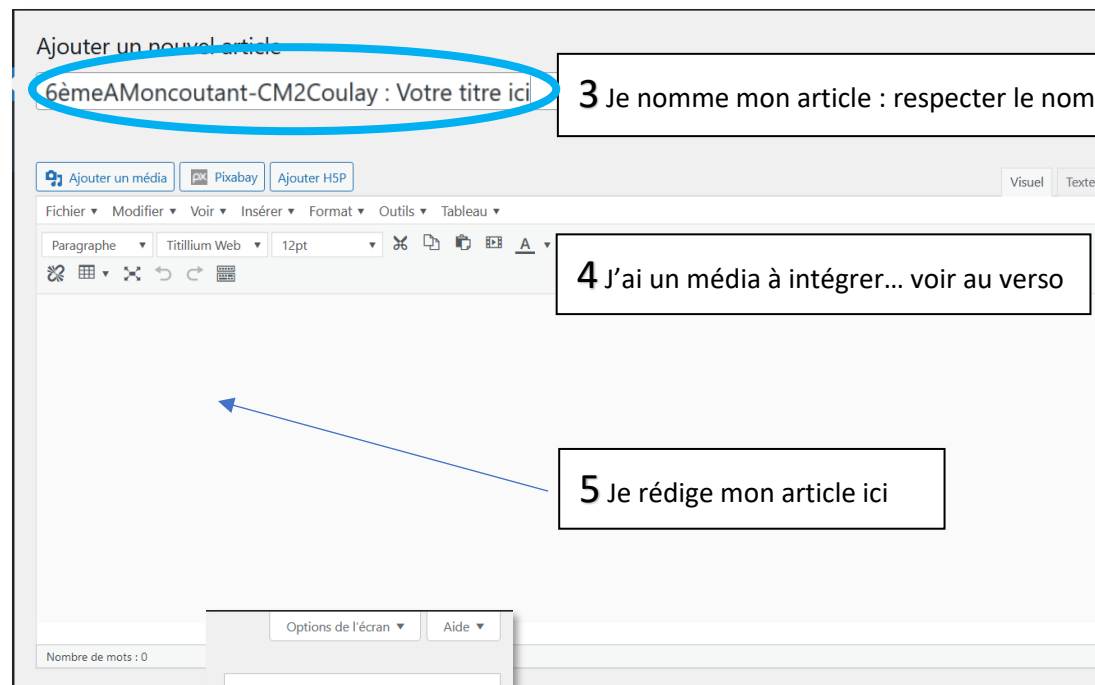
Ajouter un nouvel article

6èmeAMoncoutant-CM2Coulay : Votre titre ici

3 Je nomme mon article : respecter le nom

Ajouter un média

Pixabay

Ajouter H5P

Visuel

Texte

Fichier ▾ Modifier ▾ Voir ▾ Insérer ▾ Format ▾ Outils ▾ Tableau ▾

Paragraphe ▾ Titillium Web ▾ 12pt ▾

4 J'ai un média à intégrer… voir au verso

5 Je rédige mon article ici

Options de l'écran ▾

Aide ▾

Nombre de mots : 0